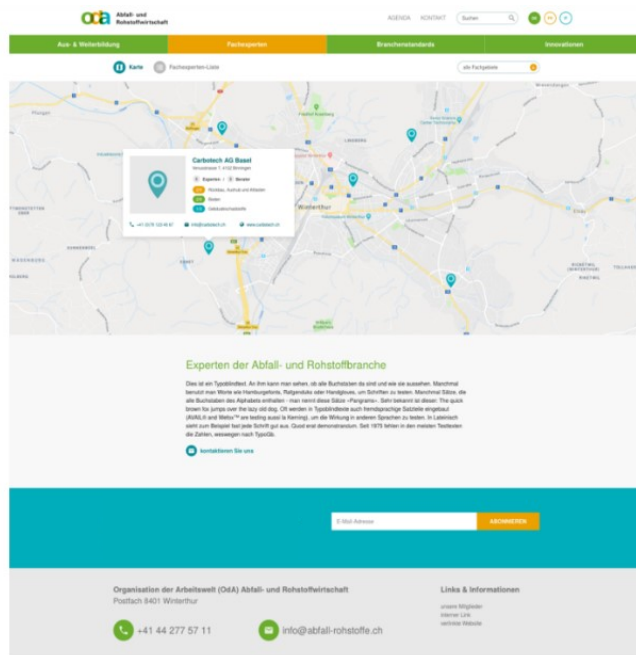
oda Abfall- und Rohstoffwirtschaft

AGENDA KONTAKT Suchen

DE FR IT

Aus- & Weiterbildung | Fachexperten | Branchenstandards | Innovationen

Karte Fachexperten-Liste

alle Fachgebiete

Carbotech AG Basel
Venusstrasse 7, 4102 Binningen

Experten 1 Berater

Rückbau, Aushub und Altlasten
Boden
Deklarationsabfälle

+41 (0)78 123 45 67 info@carbotech.ch www.carbotech.ch

Winterthur

Experten der Abfall- und Rohstoffbranche

Dies ist ein Typoblindtext. An ihm kann man sehen, ob alle Buchstaben da sind und wie sie aussehen. Manchmal benutzt man Worte wie Hamburgefonts, Rafgenduks oder Handgloves, um Schriften zu testen. Manchmal Sätze, die alle Buchstaben des Alphabets enthalten - man nennt diese Sätze »Pangrams«. Sehr bekannt ist dieser: The quick brown fox jumps over the lazy old dog. Oft werden in Typoblindtexte auch fremdsprachige Satzteile eingebaut (AVAIL® and Wefox™ are testing aussi la Kerning), um die Wirkung in anderen Sprachen zu testen. In Lateinisch sieht zum Beispiel fast jede Schrift gut aus. Quod erat demonstrandum. Seit 1975 fehlen in den meisten Testtexten die Zahlen, weswegen nach TypoGb.

kontaktieren Sie uns

E-Mail-Adresse ABONNIEREN

Organisation der Arbeitswelt (OdA) Abfall- und Rohstoffwirtschaft
Postfach 8401 Winterthur

+41 44 277 57 11
info@abfall-rohstoffe.ch

Links & Informationen
unsere Mitglieder
interner Link
verlinkte Website